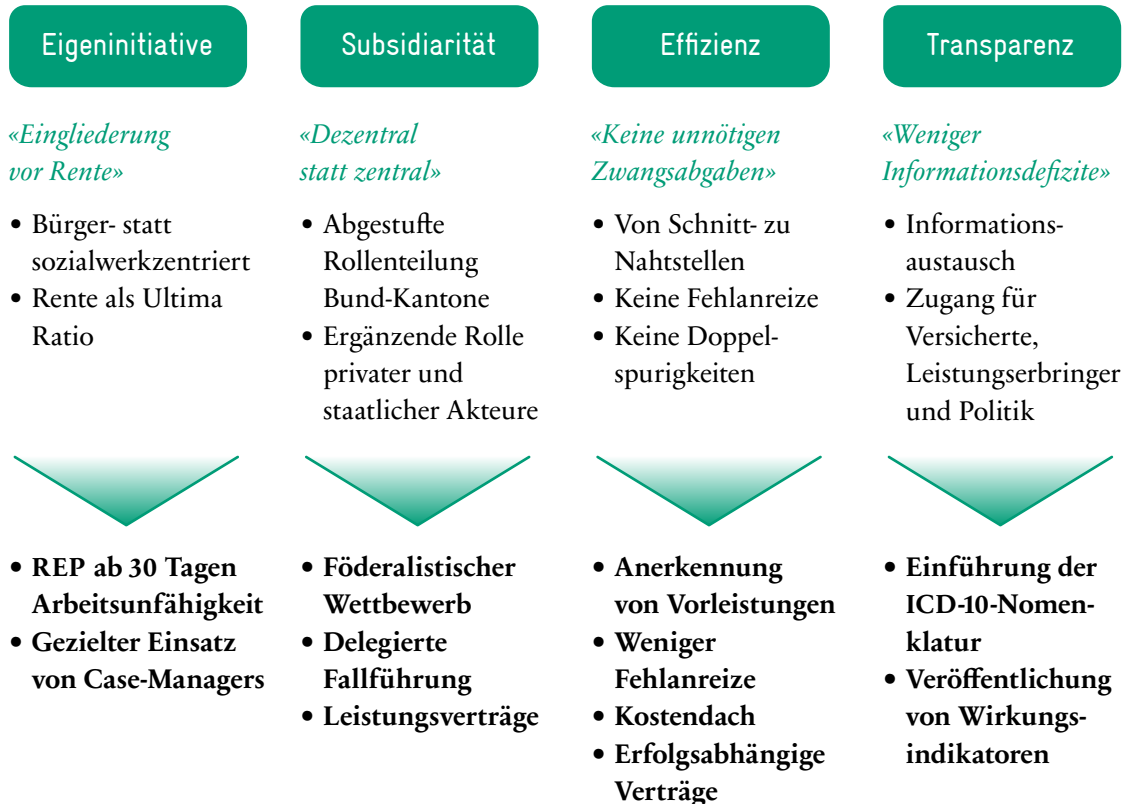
Eigeninitiative

«Eingliederung vor Rente»

• Bürger- statt sozialwerkzentriert
• Rente als Ultima Ratio

• **REP ab 30 Tagen Arbeitsunfähigkeit**
• **Gezielter Einsatz von Case-Managers**

Subsidiarität

«Dezentral statt zentral»

• Abgestufte Rollenteilung Bund-Kantone
• Ergänzende Rolle privater und staatlicher Akteure

• **Föderalistischer Wettbewerb**
• **Delegierte Fallführung**
• **Leistungsverträge**

Effizienz

«Keine unnötigen Zwangsabgaben»

• Von Schnitt- zu Nahtstellen
• Keine Fehlanreize
• Keine Doppelspurigkeiten

• **Anerkennung von Vorleistungen**
• **Weniger Fehlanreize**
• **Kostendach**
• **Erfolgsabhängige Verträge**

Transparenz

«Weniger Informationsdefizite»

• Informationsaustausch
• Zugang für Versicherte, Leistungserbringer und Politik

• **Einführung der ICD-10-Nomenklatur**
• **Veröffentlichung von Wirkungsindikatoren**